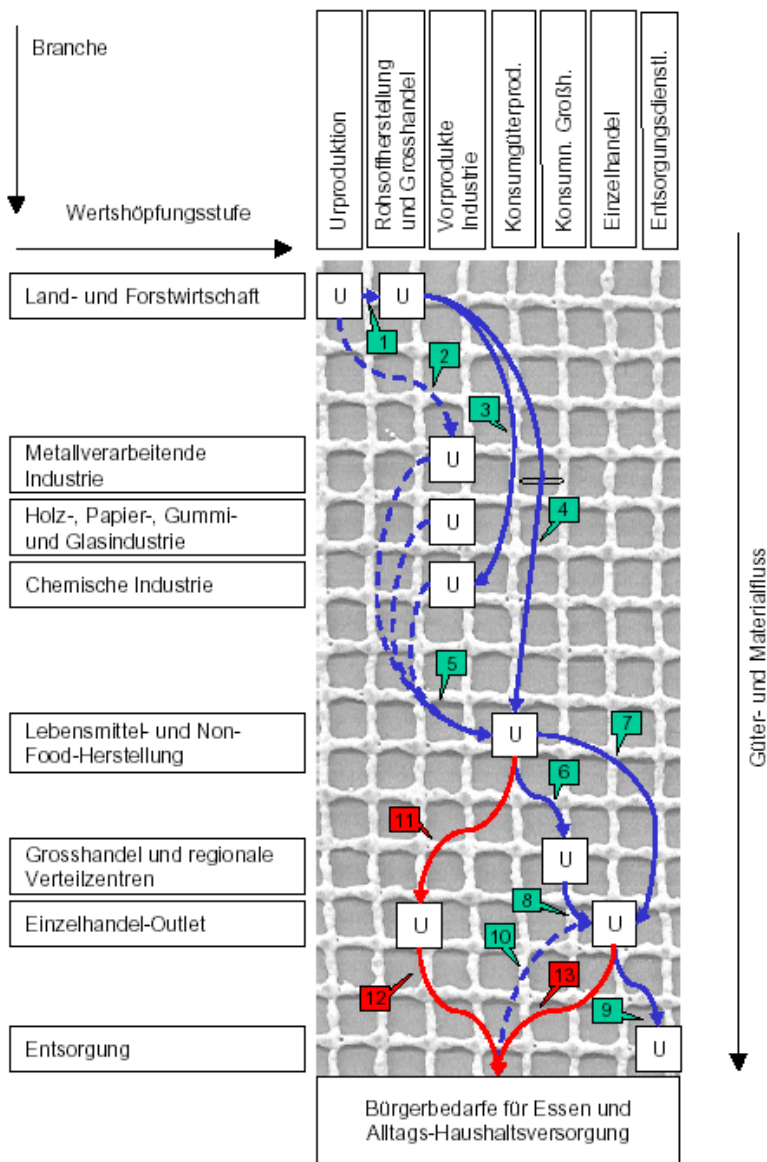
Branche

Wertshöpfungsstufe

Urproduktion

Rohstoffherstellung und Grosshandel

Vorprodukte Industrie

Konsumgüterprod.

Konsumn. Großh.

Einzelhandel

Entsorgungsdienstl.

Land- und Forstwirtschaft

Metallverarbeitende Industrie

Holz-, Papier-, Gummi- und Glasindustrie

Chemische Industrie

Lebensmittel- und Non-Food-Herstellung

Grosshandel und regionale Verteilzentren

Einzelhandel-Outlet

Entsorgung

U

U

1

2

3

U

U

4

U

5

U

7

6

11

U

8

10

U

U

13

12

9

U

Güter- und Materialfluss

Bürgerbedarfe für Essen und Alltags-Haushaltsversorgung